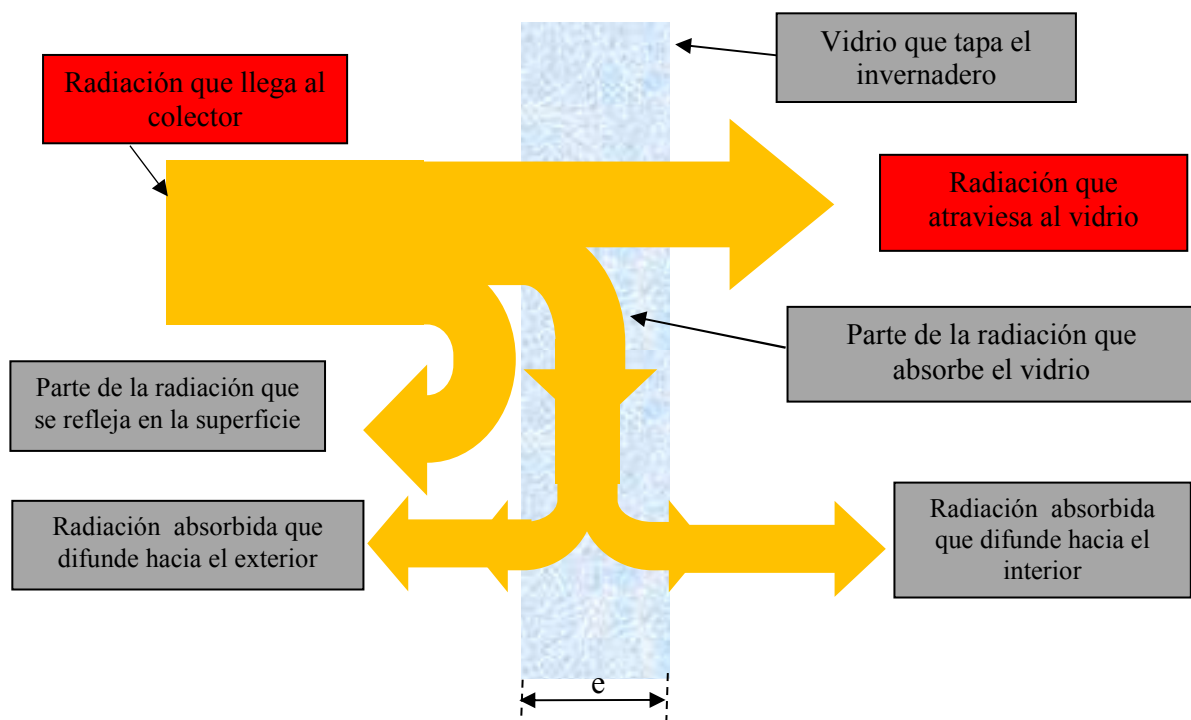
Vidrio que tapa el invernadero

Radiación que llega al colector

Radiación que atraviesa al vidrio

Parte de la radiación que absorbe el vidrio

Parte de la radiación que se refleja en la superficie

Radiación absorbida que difunde hacia el exterior

Radiación absorbida que difunde hacia el interior

e